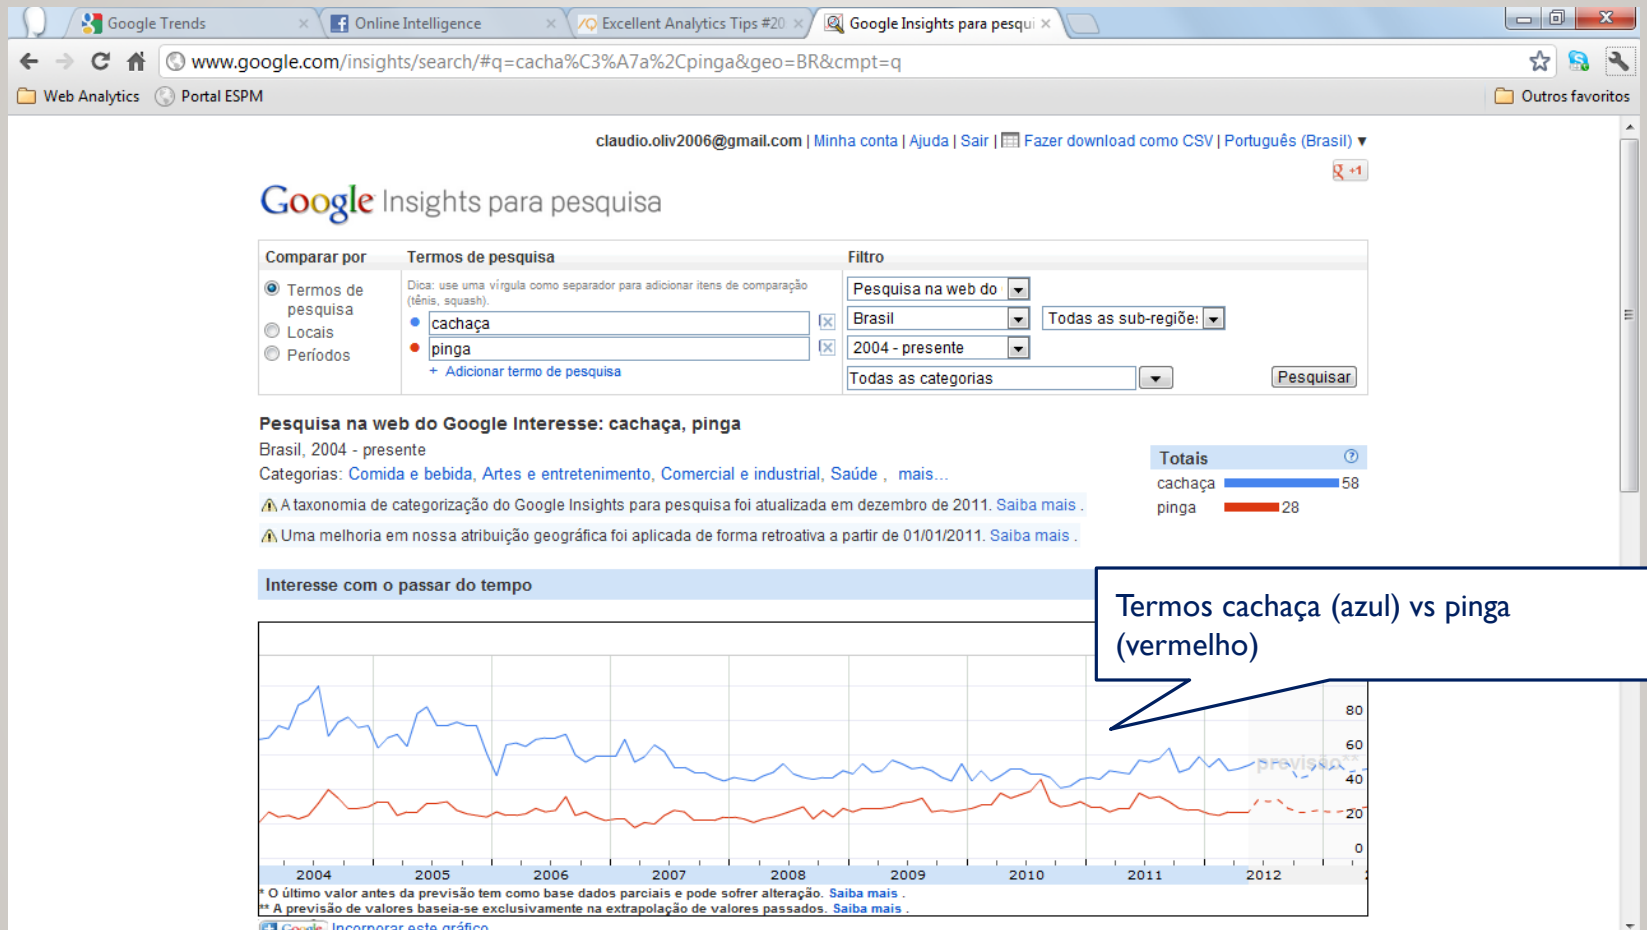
Google Trends × Online Intelligence × Excellent Analytics Tips #20 × Google Insights para pesqui ×

www.google.com/insights/search/#q=cacha%C3%A7a%2Cpinga&geo=BR&cmpt=q

Web Analytics Portal ESPM Outros favoritos

claudio.oliv2006@gmail.com | Minha conta | Ajuda | Sair | Fazer download como CSV | Português (Brasil) ▾

+1

Google Insights para pesquisa

Comparar por
Termos de pesquisa
Locais
Períodos

Termos de pesquisa
Dica: use uma vírgula como separador para adicionar itens de comparação (tênis, squash).
cachaça
pinga
+ Adicionar termo de pesquisa

Filtro
Pesquisa na web do
Brasil
Todas as sub-regiõe:
2004 - presente
Todas as categorias
Pesquisar

Pesquisa na web do Google Interesse: cachaça, pinga
Brasil, 2004 - presente
Categorias: Comida e bebida, Artes e entretenimento, Comercial e industrial, Saúde, mais...
A taxonomia de categorização do Google Insights para pesquisa foi atualizada em dezembro de 2011. Saiba mais.
Uma melhoria em nossa atribuição geográfica foi aplicada de forma retroativa a partir de 01/01/2011. Saiba mais.

Totais
cachaça 58
pinga 28

Interesse com o passar do tempo

Termos cachaça (azul) vs pinga (vermelho)

80
60
40
20
0
previsão

2004 2005 2006 2007 2008 2009 2010 2011 2012

* O último valor antes da previsão tem como base dados parciais e pode sofrer alteração. Saiba mais.
** A previsão de valores baseia-se exclusivamente na extrapolação de valores passados. Saiba mais.
Incorporar este gráfico